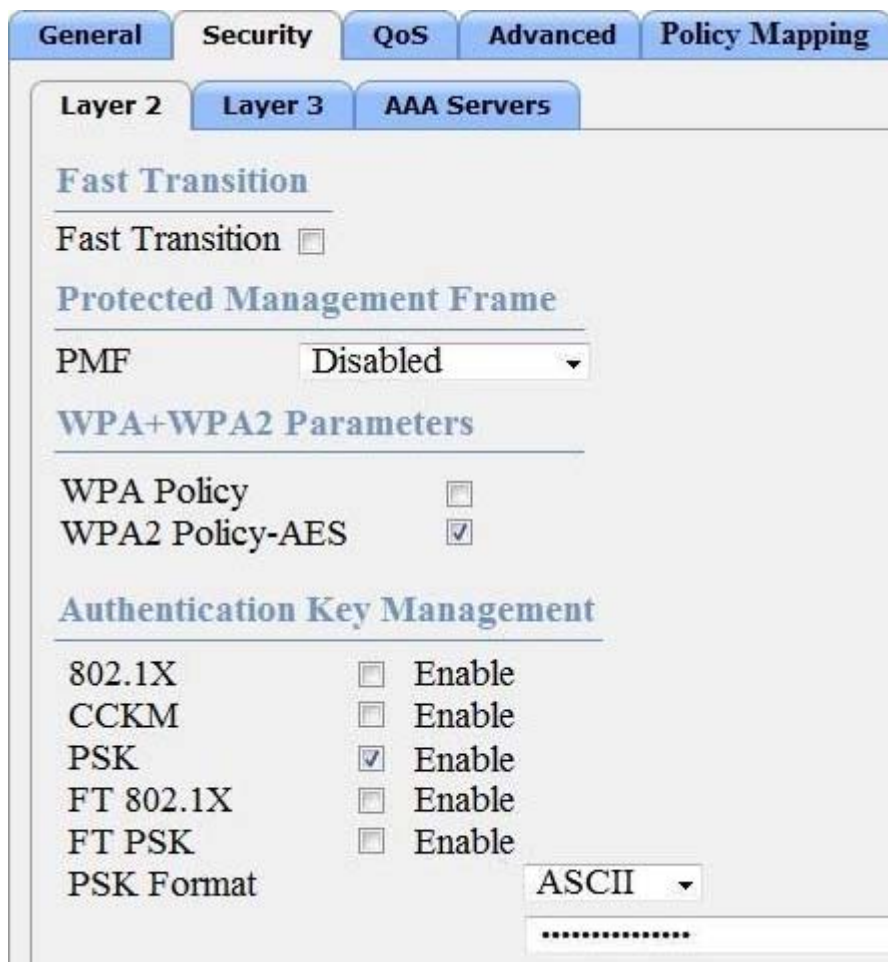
General | Security | QoS | Advanced | Policy Mapping

Layer 2 | Layer 3 | AAA Servers

Fast Transition

Fast Transition

Protected Management Frame

PMF Disabled

WPA+WPA2 Parameters

WPA Policy
WPA2 Policy-AES

Authentication Key Management

802.1X Enable
CCKM Enable
PSK Enable
FT 802.1X Enable
FT PSK Enable
PSK Format ASCII

•••••••••••••••